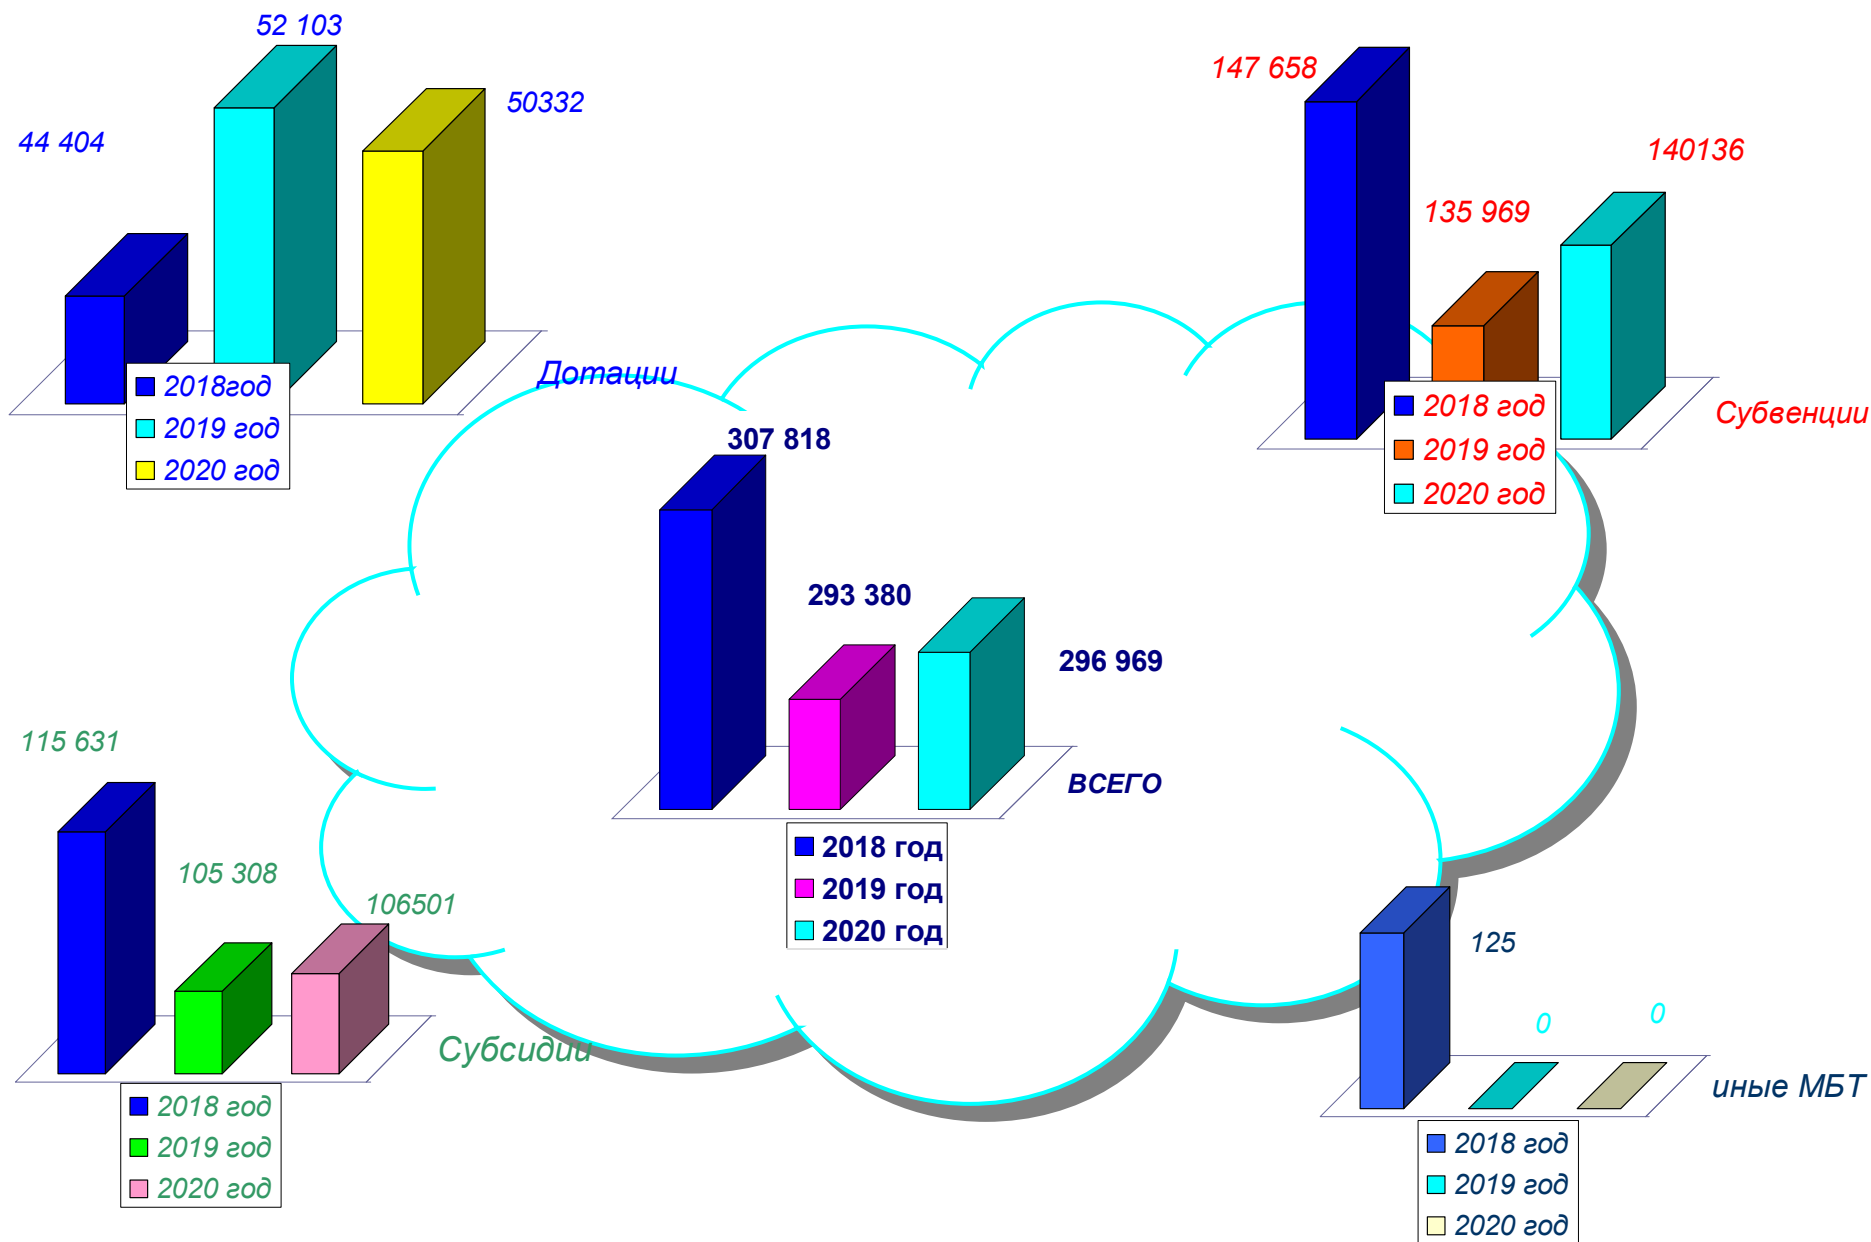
52 103
44 404
50332
Дотации
2018год
2019 год
2020 год

147 658
135 969
140136
2018 год
2019 год
2020 год
Субвенции

307 818
293 380
296 969
ВСЕГО
2018 год
2019 год
2020 год

115 631
105 308
106501
Субсидии
2018 год
2019 год
2020 год

125
0
0
иные МБТ
2018 год
2019 год
2020 год